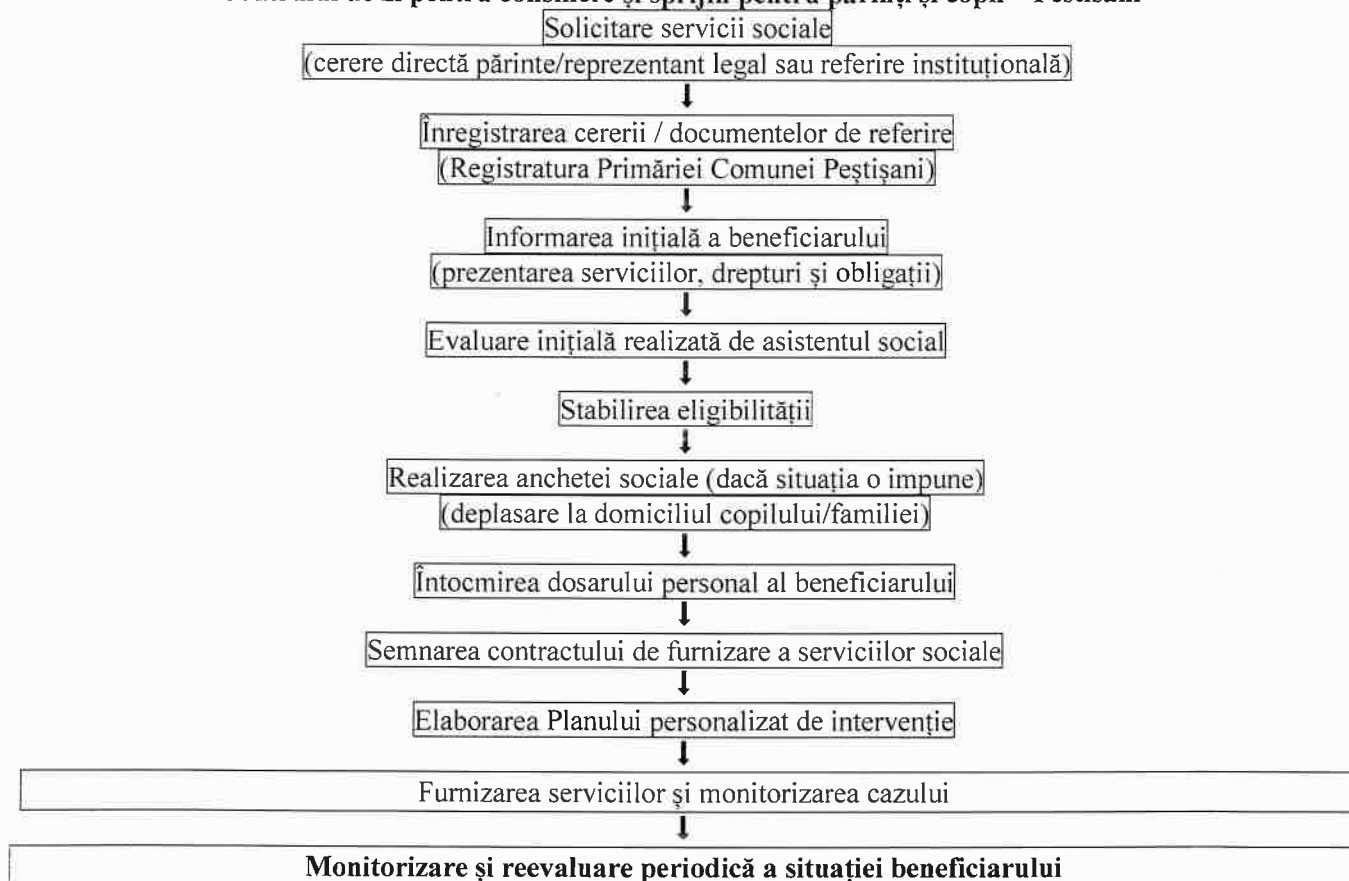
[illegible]
Solicitare servicii sociale
(cerere directă părinte/reprezentant legal sau referire instituțională)

Înregistrarea cererii / documentelor de referire
(Registratura Primăriei Comunei Peștișani)

Informarea inițială a beneficiarului
(prezentarea serviciilor, drepturi și obligații)

Evaluare inițială realizată de asistentul social

Stabilirea eligibilității

Realizarea anchetei sociale (dacă situația o impune)
(deplasare la domiciliul copilului/familiei)

Întocmirea dosarului personal al beneficiarului

Semnarea contractului de furnizare a serviciilor sociale

Elaborarea Planului personalizat de intervenție

Furnizarea serviciilor și monitorizarea cazului

**Monitorizare și reevaluare periodică a situației beneficiarului**